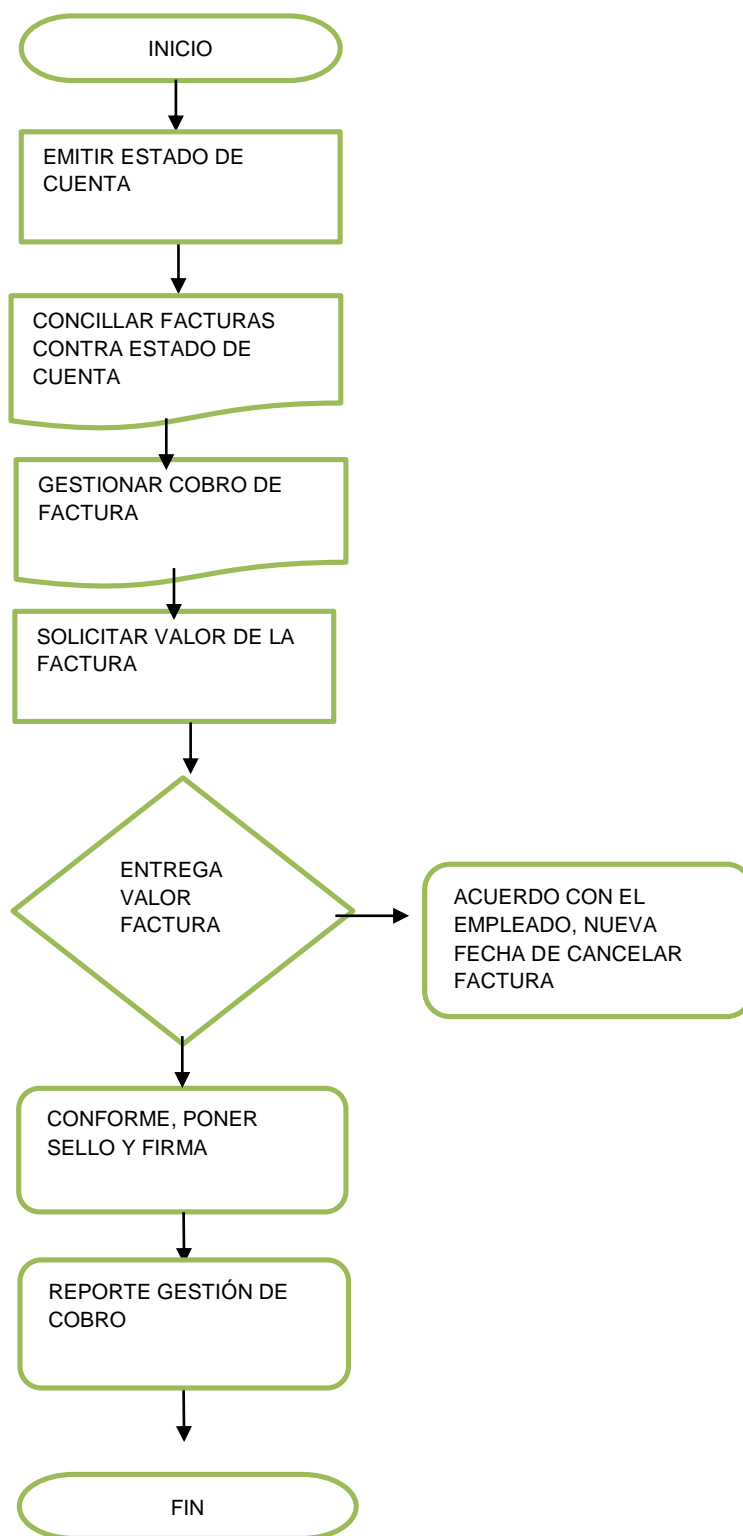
INICIO

EMITIR ESTADO DE CUENTA

CONCILLAR FACTURAS CONTRA ESTADO DE CUENTA

GESTIONAR COBRO DE FACTURA

SOLICITAR VALOR DE LA FACTURA

ENTREGA VALOR FACTURA

ACUERDO CON EL EMPLEADO, NUEVA FECHA DE CANCELAR FACTURA

CONFORME, PONER SELLO Y FIRMA

REPORTE GESTIÓN DE COBRO

FIN